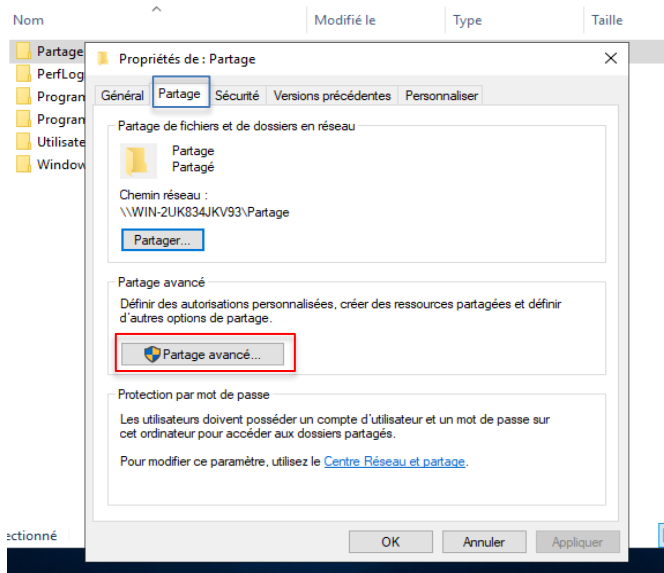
Nom
Modifié le
Type
Taille

Partage
PerfLog
Progran
Progran
Utilisate
Window

Propriétés de : Partage
×

Général
Partage
Sécurité
Versions précédentes
Personnaliser

Partage de fichiers et de dossiers en réseau

Partage
Partagé

Chemin réseau :
\\WIN-2UK834JKV93\Partage

Partager...

Partage avancé

Définir des autorisations personnalisées, créer des ressources partagées et définir d'autres options de partage.

Partage avancé...

Protection par mot de passe

Les utilisateurs doivent posséder un compte d'utilisateur et un mot de passe sur cet ordinateur pour accéder aux dossiers partagés.

Pour modifier ce paramètre, utilisez le Centre Réseau et partage.

ectionné

OK
Annuler
Appliquer